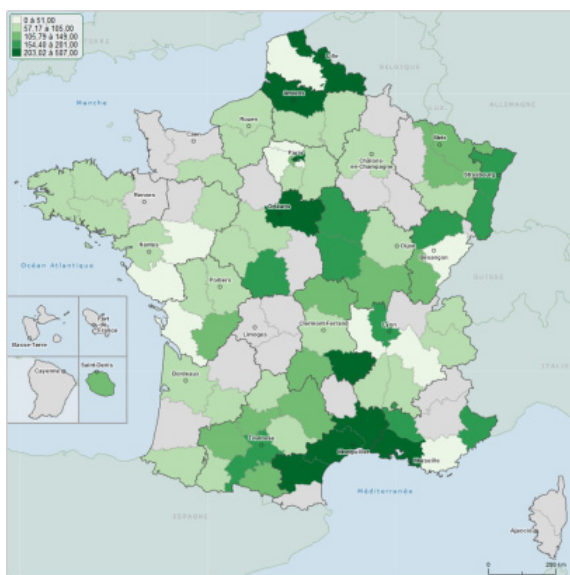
0 à 51,00
57,17 à 105,00
105,79 à 149,00
154,48 à 201,00
203,02 à 587,00

Manche
BELGIQUE
ALLEMAGNE
Amiens
Rouen
Metz
Paris
Châlons-en-Champagne
Strasbourg
Rennes
Orléans
Nantes
Dijon
Besançon
Océan Atlantique
SUISSE
Poitiers
Basse-Terre
Fort-de-France
Clermont-Ferrand
Limoges
Lyon
Cayenne
Saint-Denis
ITALIE
Bordeaux
Toulouse
Montpellier
Marseille
Méditerranée
ESPAGNE
Ajaccio
0
250 km